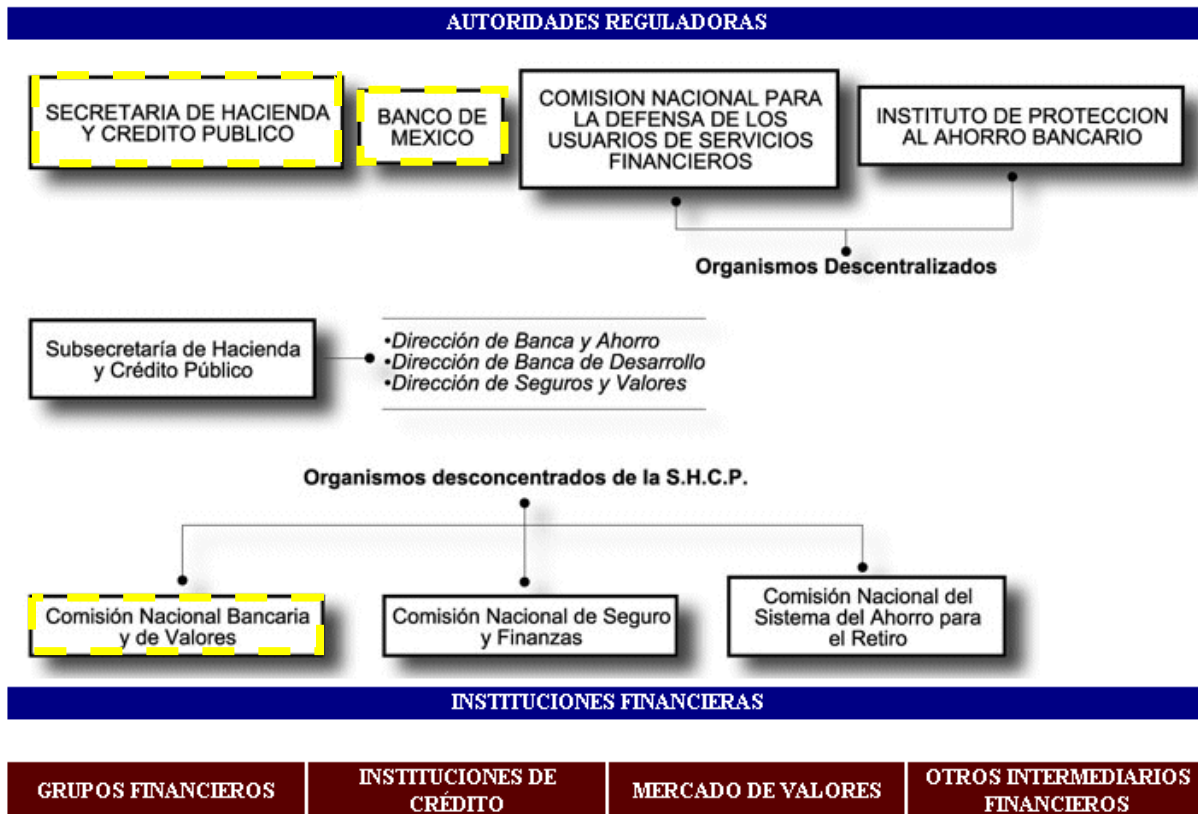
AUTORIDADES REGULADORAS

SECRETARIA DE HACIENDA Y CREDITO PUBLICO

BANCO DE MEXICO

COMISION NACIONAL PARA LA DEFENSA DE LOS USUARIOS DE SERVICIOS FINANCIEROS

INSTITUTO DE PROTECCION AL AHORRO BANCARIO

Organismos Descentralizados

Subsecretaría de Hacienda y Crédito Público

•Dirección de Banca y Ahorro
•Dirección de Banca de Desarrollo
•Dirección de Seguros y Valores

Organismos desconcentrados de la S.H.C.P.

Comisión Nacional Bancaria y de Valores

Comisión Nacional de Seguro y Finanzas

Comisión Nacional del Sistema del Ahorro para el Retiro

INSTITUCIONES FINANCIERAS

| GRUPOS FINANCIEROS | INSTITUCIONES DE CRÉDITO | MERCADO DE VALORES | OTROS INTERMEDIARIOS FINANCIEROS |